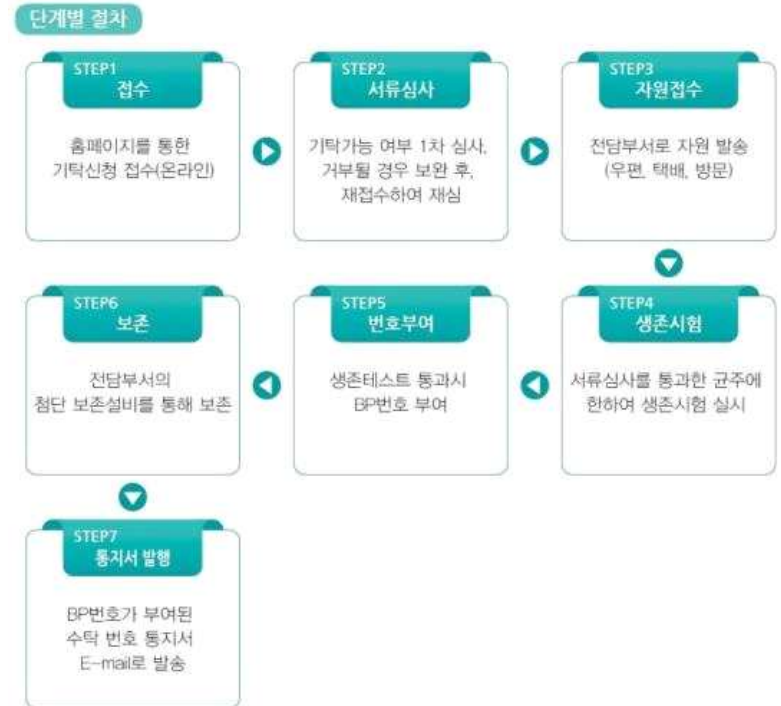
단계별 절차

STEP1
접수

홈페이지를 통한 기탁신청 접수(온라인)

STEP2
서류심사

기탁가능 여부 1차 심사, 거부될 경우 보완 후, 재접수하여 재심

STEP3
자원접수

전담부서로 자원 발송 (우편, 택배, 방문)

STEP4
생존시험

서류심사를 통과한 균주에 한하여 생존시험 실시

STEP5
번호부여

생존테스트 통과시 BP번호 부여

STEP6
보존

전담부서의 첨단 보존설비를 통해 보존

STEP7
통지서 발행

BP번호가 부여된 수탁 번호 통지서 E-mail로 발송